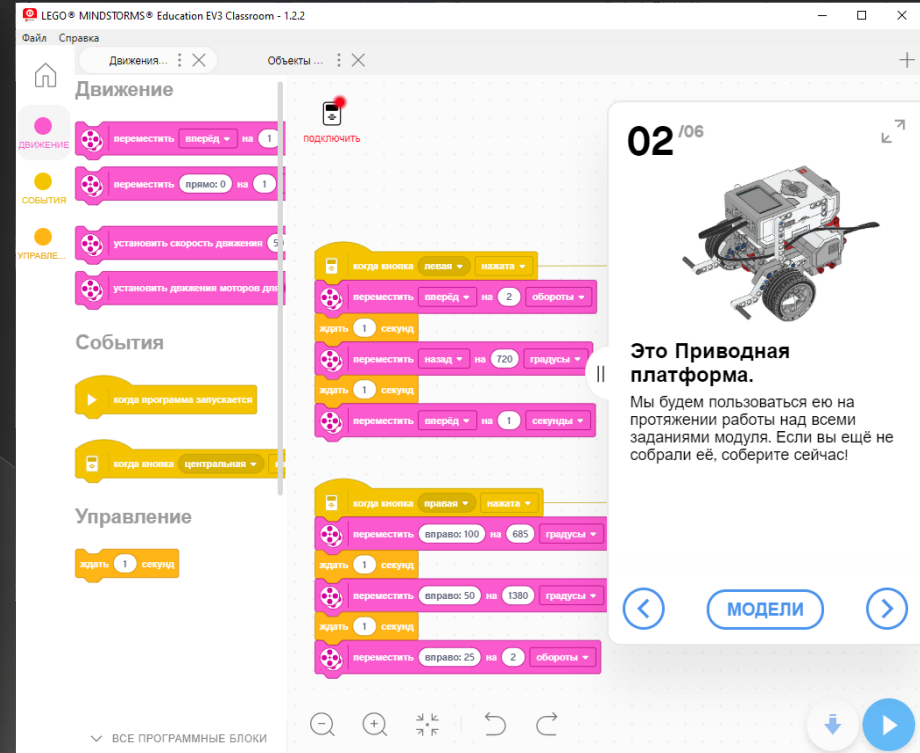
LEGO® MINDSTORMS® Education EV3 Classroom - 1.2.2

Файл Справка

Движения... Объекты ...

Движение

ДВИЖЕНИЕ

переместить вперёд на 1

переместить прямо: 0 на 1

СОБЫТИЯ

установить скорость движения 5

УПРАВЛЕ...

установить движения моторов дл

События

когда программа запускается

когда кнопка центральная

Управление

ждать 1 секунд

ВСЕ ПРОГРАММНЫЕ БЛОКИ

подключить

когда кнопка левая нажата

переместить вперёд на 2 обороты

ждать 1 секунд

переместить назад на 720 градусы

ждать 1 секунд

переместить вперёд на 1 секунды

когда кнопка правая нажата

переместить вправо: 100 на 685 градусы

ждать 1 секунд

переместить вправо: 50 на 1380 градусы

ждать 1 секунд

переместить вправо: 25 на 2 обороты

02 /06

Это Приводная платформа.

Мы будем пользоваться ею на протяжении работы над всеми заданиями модуля. Если вы ещё не собрали её, соберите сейчас!

МОДЕЛИ